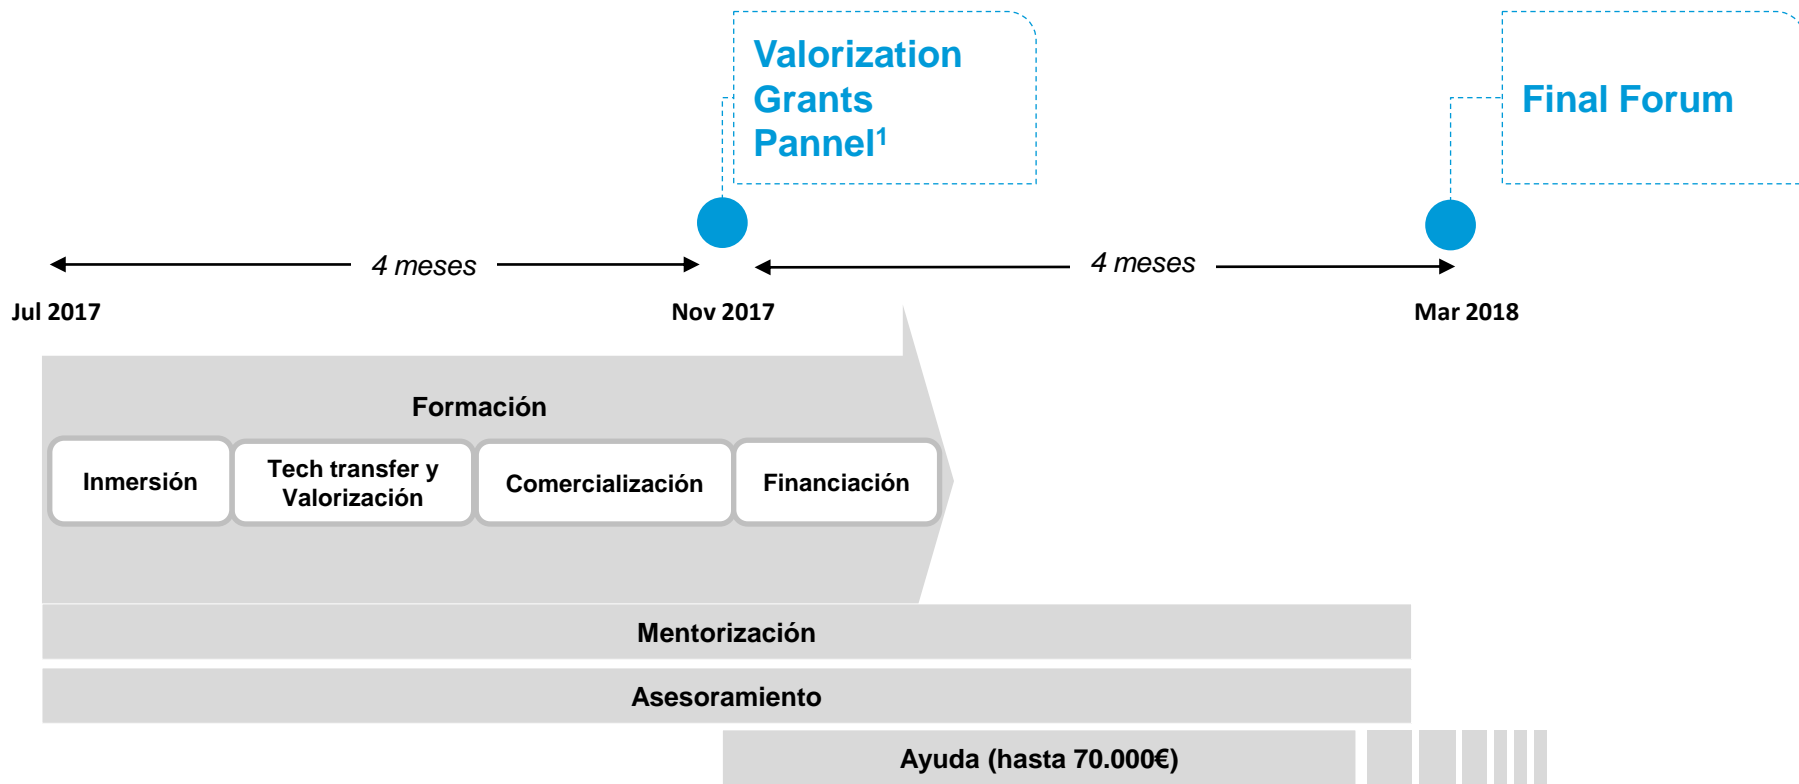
Valorization Grants Pannel$^1$

Final Forum

4 meses

4 meses

Jul 2017

Nov 2017

Mar 2018

Formación

Inmersión

Tech transfer y Valorización

Comercialización

Financiación

Mentorización

Asesoramiento

Ayuda (hasta 70.000€)